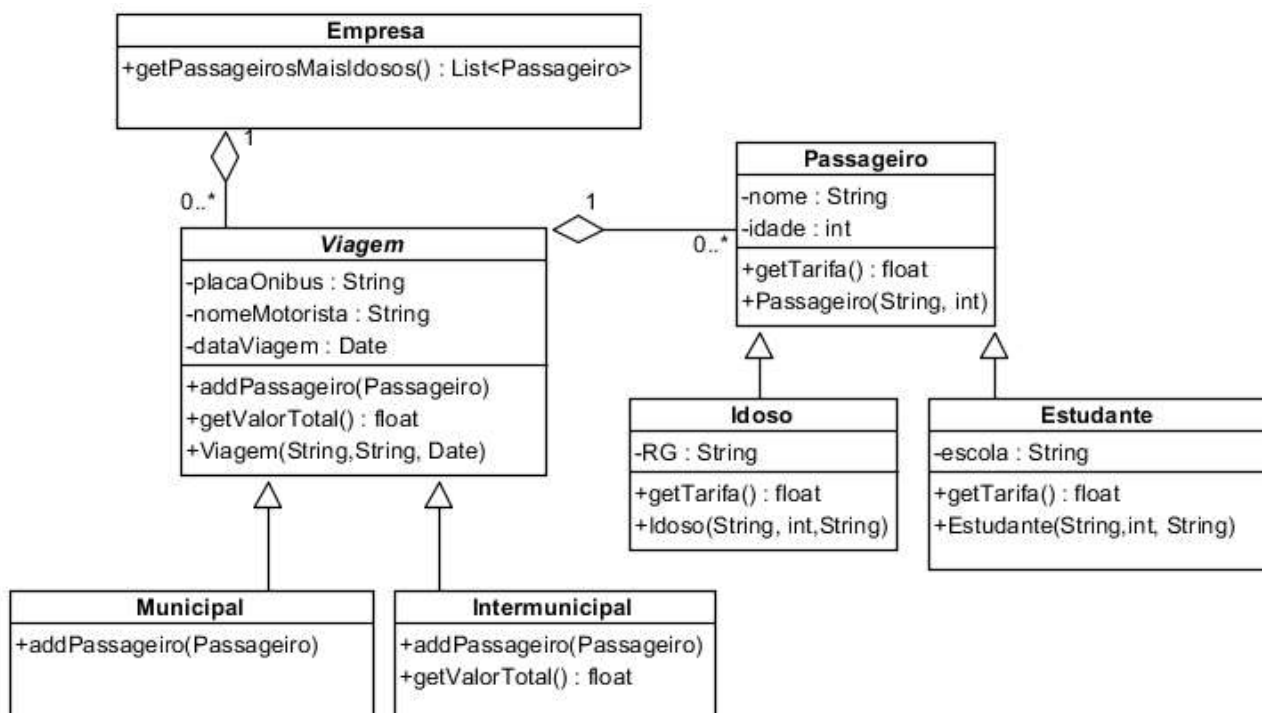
Empresa
+getPassageirosMaisIdosos() : List<Passageiro>

1
0..*

Viagem
-placaOnibus : String
-nomeMotorista : String
-dataViagem : Date
+addPassageiro(Passageiro)
+getValorTotal() : float
+Viagem(String,String, Date)

1
0..*

Passageiro
-nome : String
-idade : int
+getTarifa() : float
+Passageiro(String, int)

Idoso
-RG : String
+getTarifa() : float
+Idoso(String, int,String)

Estudante
-escola : String
+getTarifa() : float
+Estudante(String,int, String)

Municipal
+addPassageiro(Passageiro)

Intermunicipal
+addPassageiro(Passageiro)
+getValorTotal() : float